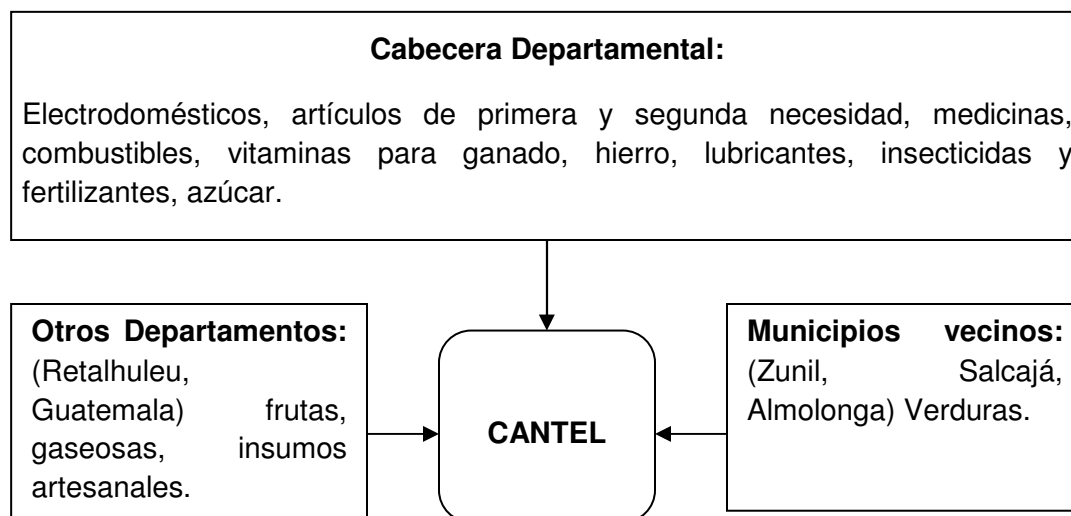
Cabecera Departamental:

Electrodomésticos, artículos de primera y segunda necesidad, medicinas, combustibles, vitaminas para ganado, hierro, lubricantes, insecticidas y fertilizantes, azúcar.

Otros Departamentos: (Retalhuleu, Guatemala) frutas, gaseosas, insumos artesanales.

CANTEL

Municipios vecinos: (Zunil, Salcajá, Almolonga) Verduras.